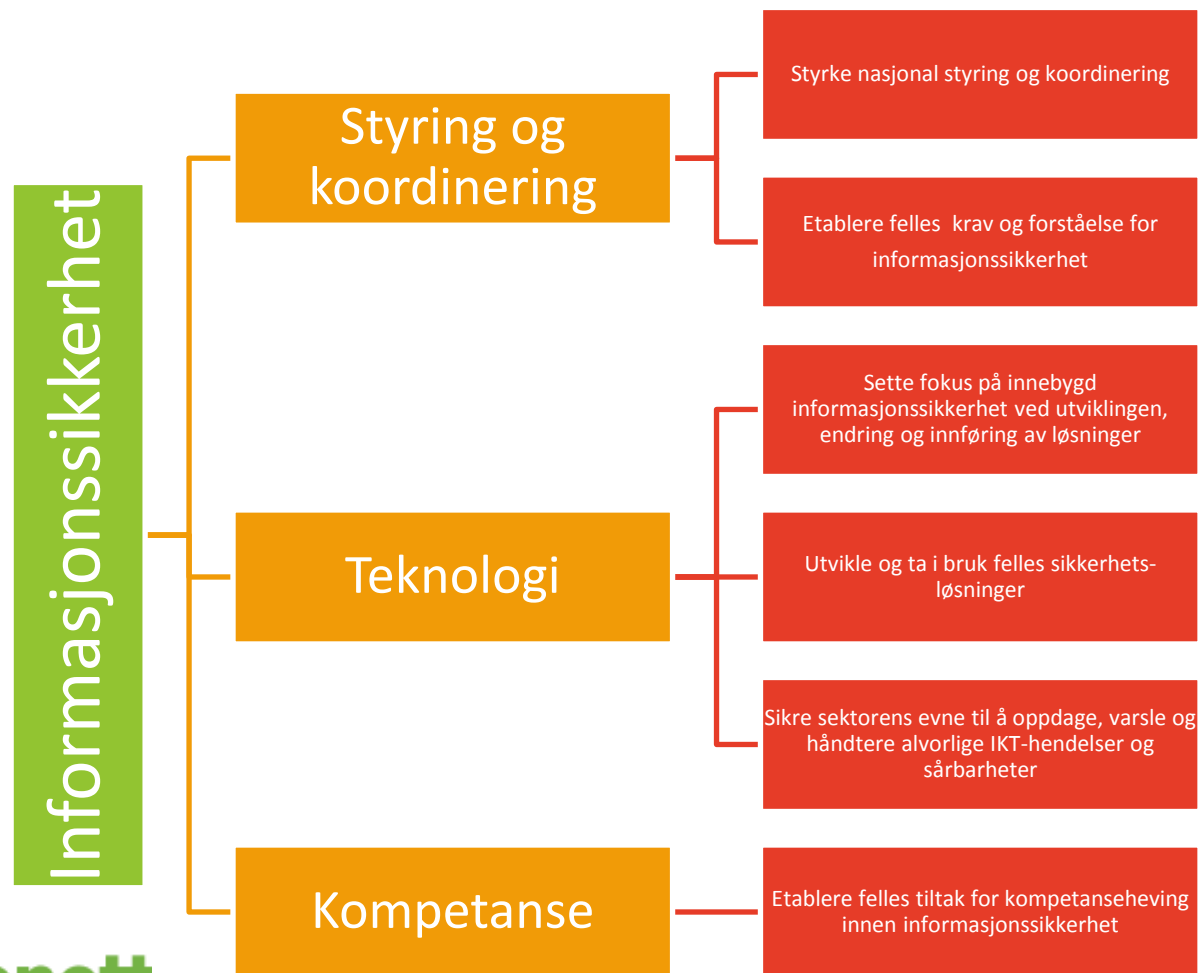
Informasjonssikkerhet

Styring og koordinering

Styrke nasjonal styring og koordinering

Etablere felles krav og forståelse for informasjonssikkerhet

Teknologi

Sette fokus på innebygd informasjonssikkerhet ved utviklingen, endring og innføring av løsninger

Utvikle og ta i bruk felles sikkerhets-løsninger

Sikre sektorens evne til å oppdage, varsle og håndtere alvorlige IKT-hendelser og sårbarheter

Kompetanse

Etablere felles tiltak for kompetanseheving innen informasjonssikkerhet

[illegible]